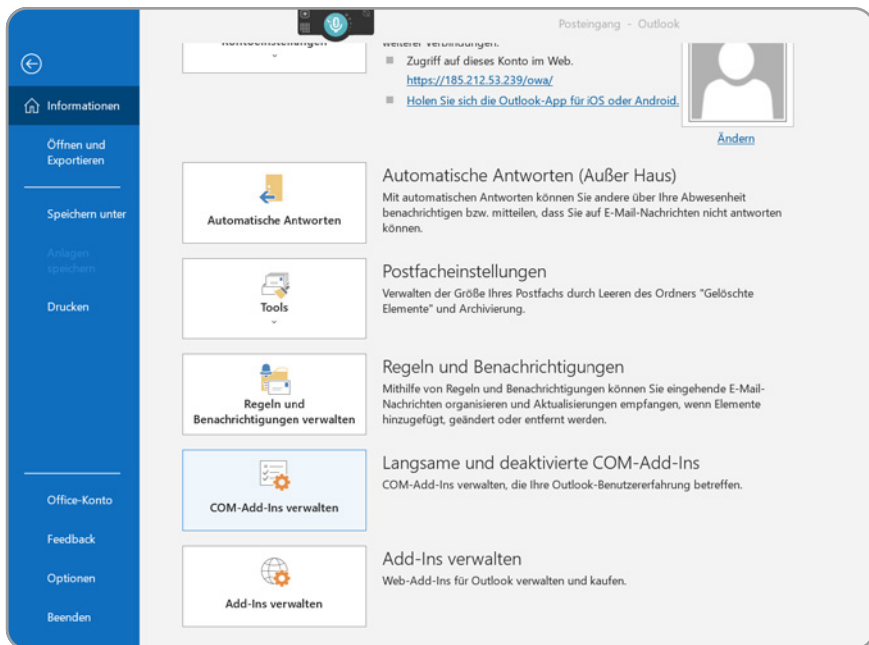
Informationen

Öffnen und Exportieren

Speichern unter

Anlagen speichern

Drucken

Office-Konto

Feedback

Optionen

Beenden

Posteingang - Outlook

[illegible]

weiterer Verbindungen.

Zugriff auf dieses Konto im Web.
https://185.212.53.239/owa/

Holen Sie sich die Outlook-App für iOS oder Android.

Ändern

Automatische Antworten

Automatische Antworten (Außer Haus)
Mit automatischen Antworten können Sie andere über Ihre Abwesenheit benachrichtigen bzw. mitteilen, dass Sie auf E-Mail-Nachrichten nicht antworten können.

Tools

Postfacheinstellungen
Verwalten der Größe Ihres Postfachs durch Leeren des Ordners "Gelöschte Elemente" und Archivierung.

Regeln und Benachrichtigungen verwalten

Regeln und Benachrichtigungen
Mithilfe von Regeln und Benachrichtigungen können Sie eingehende E-Mail-Nachrichten organisieren und Aktualisierungen empfangen, wenn Elemente hinzugefügt, geändert oder entfernt werden.

COM-Add-Ins verwalten

Langsame und deaktivierte COM-Add-Ins
COM-Add-Ins verwalten, die Ihre Outlook-Benutzererfahrung betreffen.

Add-Ins verwalten

Add-Ins verwalten
Web-Add-Ins für Outlook verwalten und kaufen.